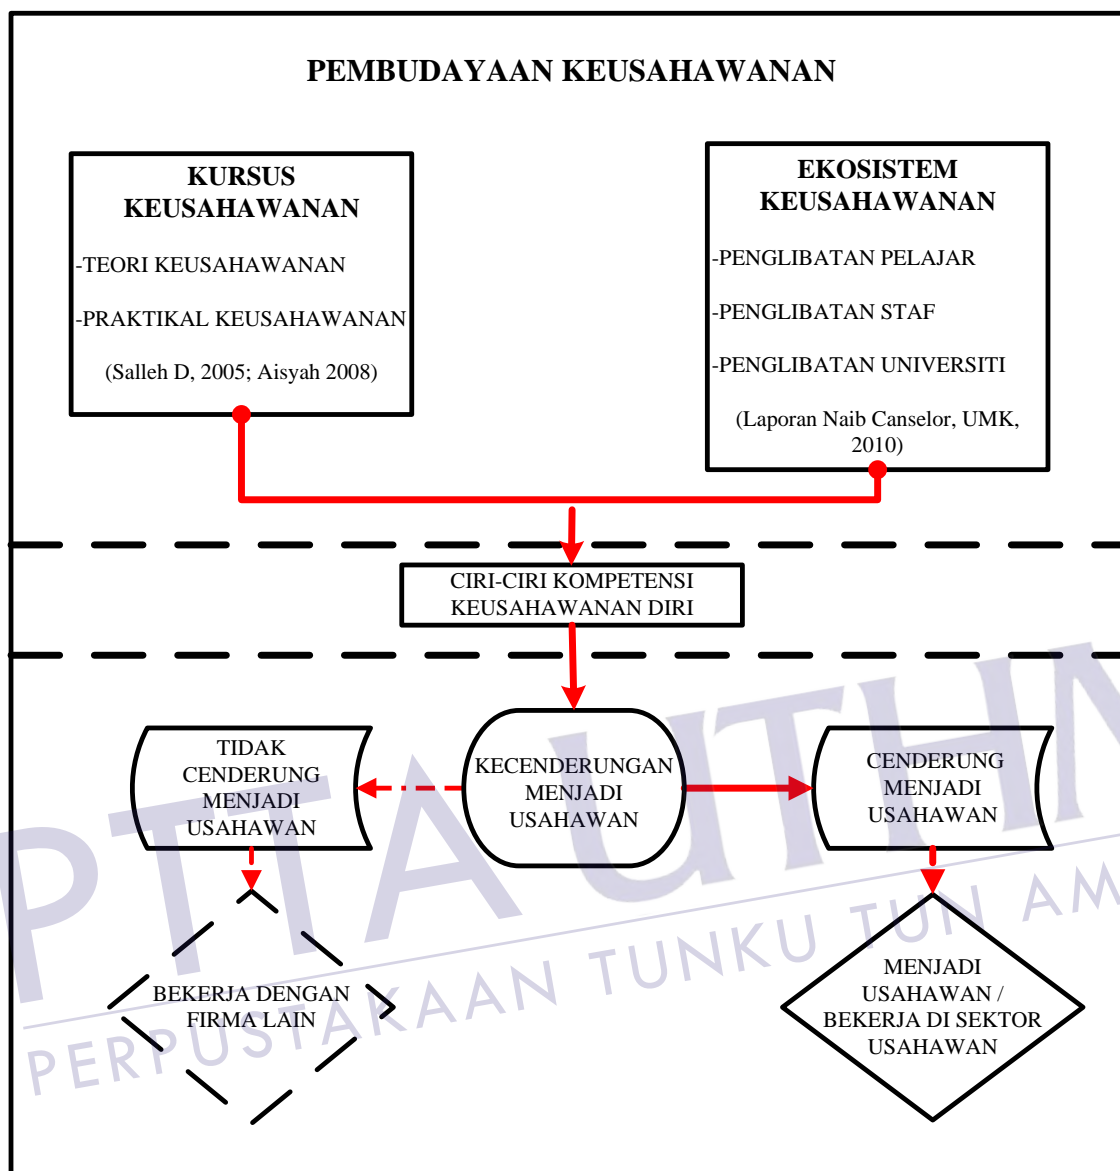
PEMBUDAYAAN KEUSAHAWANAN

KURSUS KEUSAHAWANAN

-TEORI KEUSAHAWANAN

-PRAKTIKAL KEUSAHAWANAN

(Salleh D, 2005; Aisyah 2008)

EKOSISTEM KEUSAHAWANAN

-PENGLIBATAN PELAJAR

-PENGLIBATAN STAF

-PENGLIBATAN UNIVERSITI

(Laporan Naib Canselor, UMK, 2010)

CIRI-CIRI KOMPETENSI KEUSAHAWANAN DIRI

TIDAK CENDERUNG MENJADI USAHAWAN

KECENDERUNGAN MENJADI USAHAWAN

CENDERUNG MENJADI USAHAWAN

BEKERJA DENGAN FIRMA LAIN

MENJADI USAHAWAN / BEKERJA DI SEKTOR USAHAWAN

PTTA UTHM
PERPUSTAKAAN TUNKU TUN AMINAH